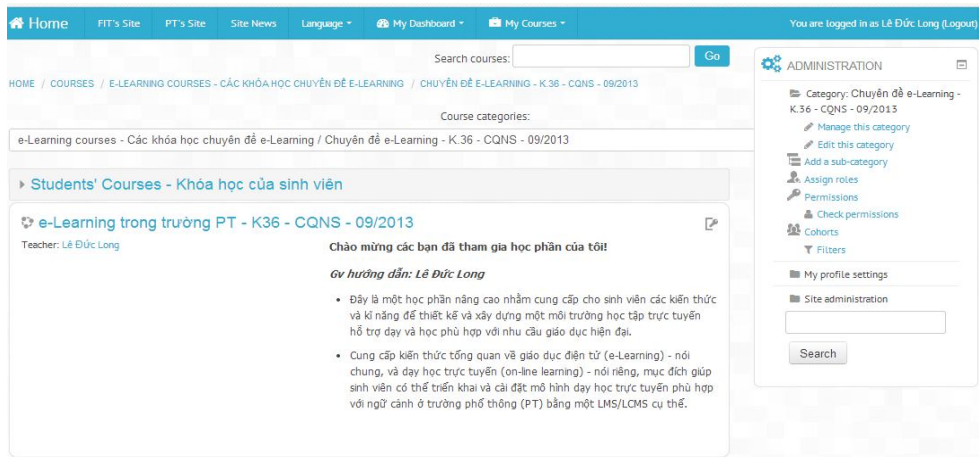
Home FIT's Site PT's Site Site News Language My Dashboard My Courses You are logged in as Lê Đức Long (Logout)

Search courses: Go

HOME / COURSES / E-LEARNING COURSES - CÁC KHÓA HỌC CHUYÊN ĐỀ E-LEARNING / CHUYÊN ĐỀ E-LEARNING - K.36 - CQNS - 09/2013

Course categories:

e-Learning courses - Các khóa học chuyên đề e-Learning / Chuyên đề e-Learning - K.36 - CQNS - 09/2013

Students' Courses - Khóa học của sinh viên

e-Learning trong trường PT - K36 - CQNS - 09/2013

Teacher: Lê Đức Long

Chào mừng các bạn đã tham gia học phần của tôi!

Gv hướng dẫn: Lê Đức Long

- Đây là một học phần nâng cao nhằm cung cấp cho sinh viên các kiến thức và kĩ năng để thiết kế và xây dựng một môi trường học tập trực tuyến hỗ trợ dạy và học phù hợp với nhu cầu giáo dục hiện đại.
- Cung cấp kiến thức tổng quan về giáo dục điện tử (e-Learning) - nói chung, và dạy học trực tuyến (on-line learning) - nói riêng, mục đích giúp sinh viên có thể triển khai và cài đặt mô hình dạy học trực tuyến phù hợp với ngữ cảnh ở trường phổ thông (PT) bằng một LMS/LCMS cụ thể.

ADMINISTRATION

Category: Chuyên đề e-Learning - K.36 - CQNS - 09/2013
Manage this category
Edit this category
Add a sub-category
Assign roles
Permissions
Check permissions
Cohorts
Filters
My profile settings
Site administration

Search